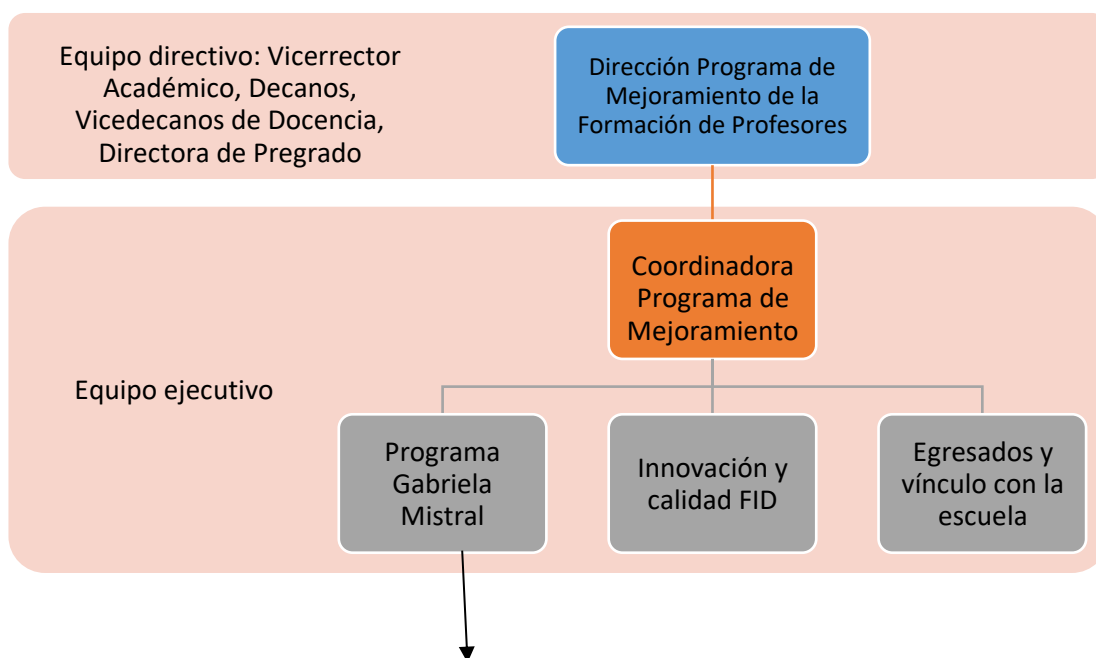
Equipo directivo: Vicerrector Académico, Decanos, Vicedecanos de Docencia, Directora de Pregrado

Dirección Programa de Mejoramiento de la Formación de Profesores

Coordinadora Programa de Mejoramiento

Equipo ejecutivo

Programa Gabriela Mistral

Innovación y calidad FID

Egresados y vínculo con la escuela